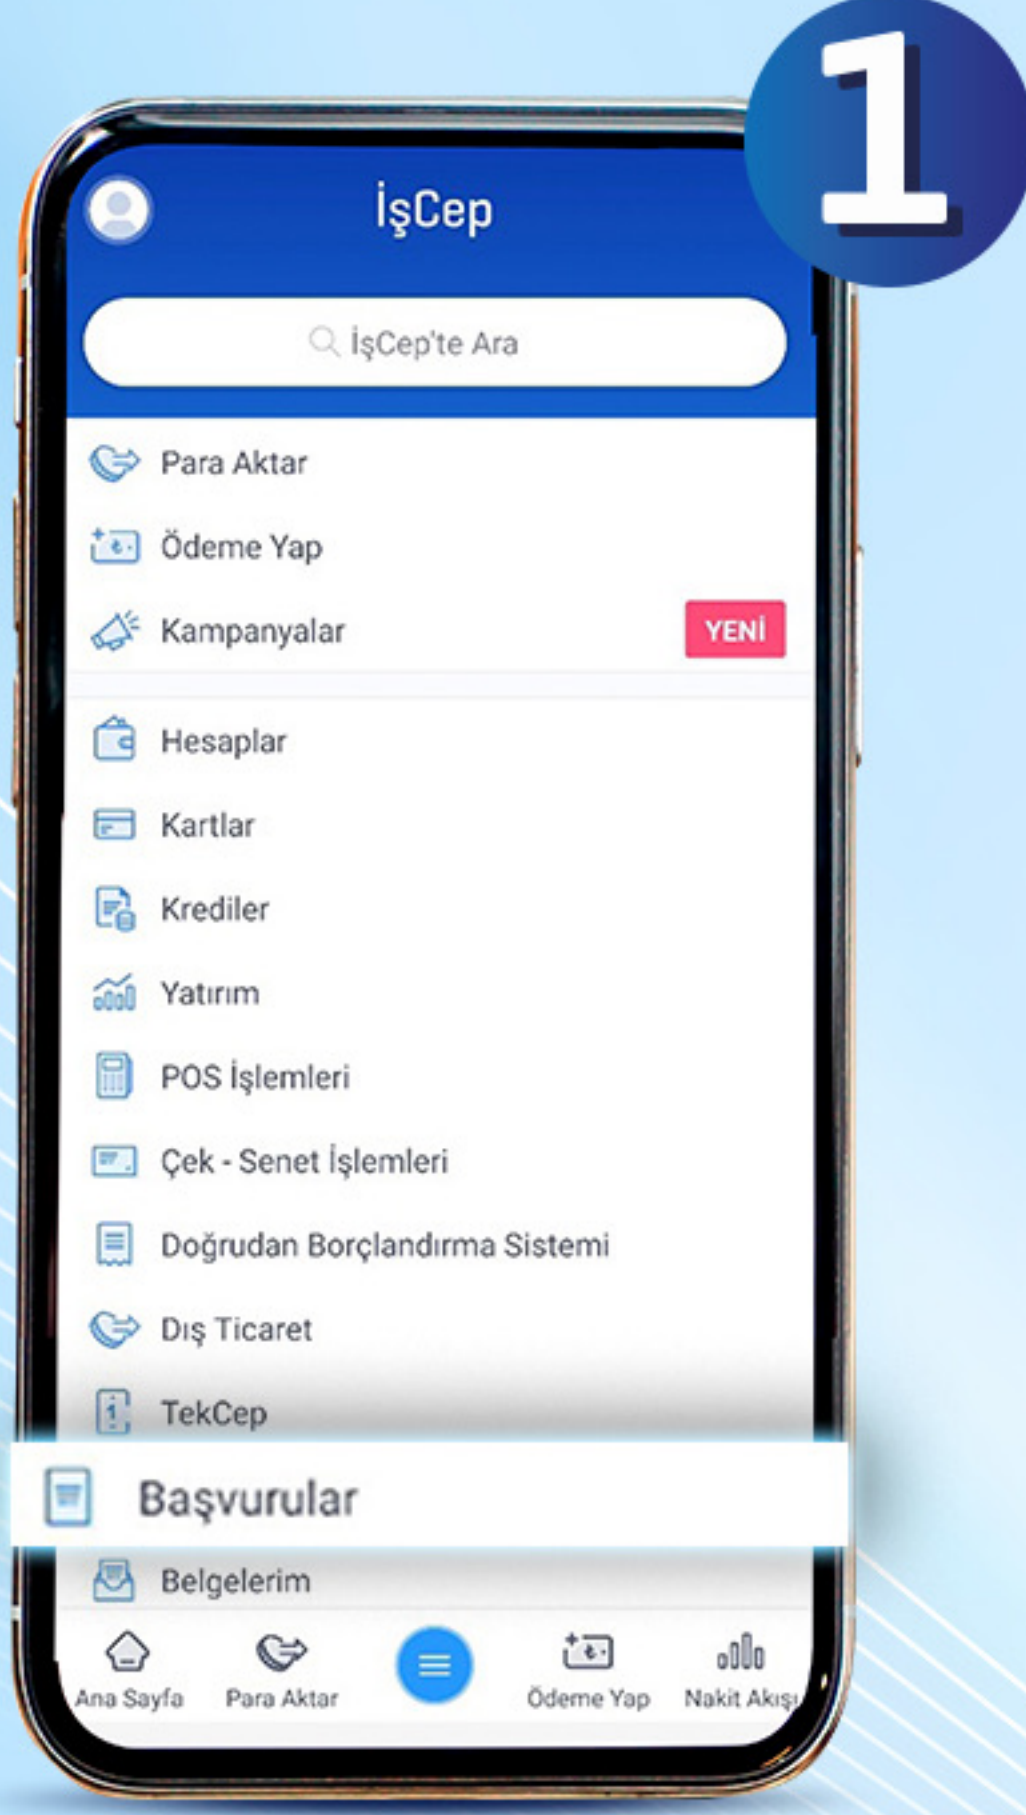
1

İşCep

İşCep'te Ara

Para Aktar

Ödeme Yap

Kampanyalar

YENİ

Hesaplar

Kartlar

Krediler

Yatırım

POS İşlemleri

Çek - Senet İşlemleri

Doğrudan Borçlandırma Sistemi

Dış Ticaret

TekCep

Başvurular

Belgelerim

Ana Sayfa

Para Aktar

Ödeme Yap

Nakit Akışı